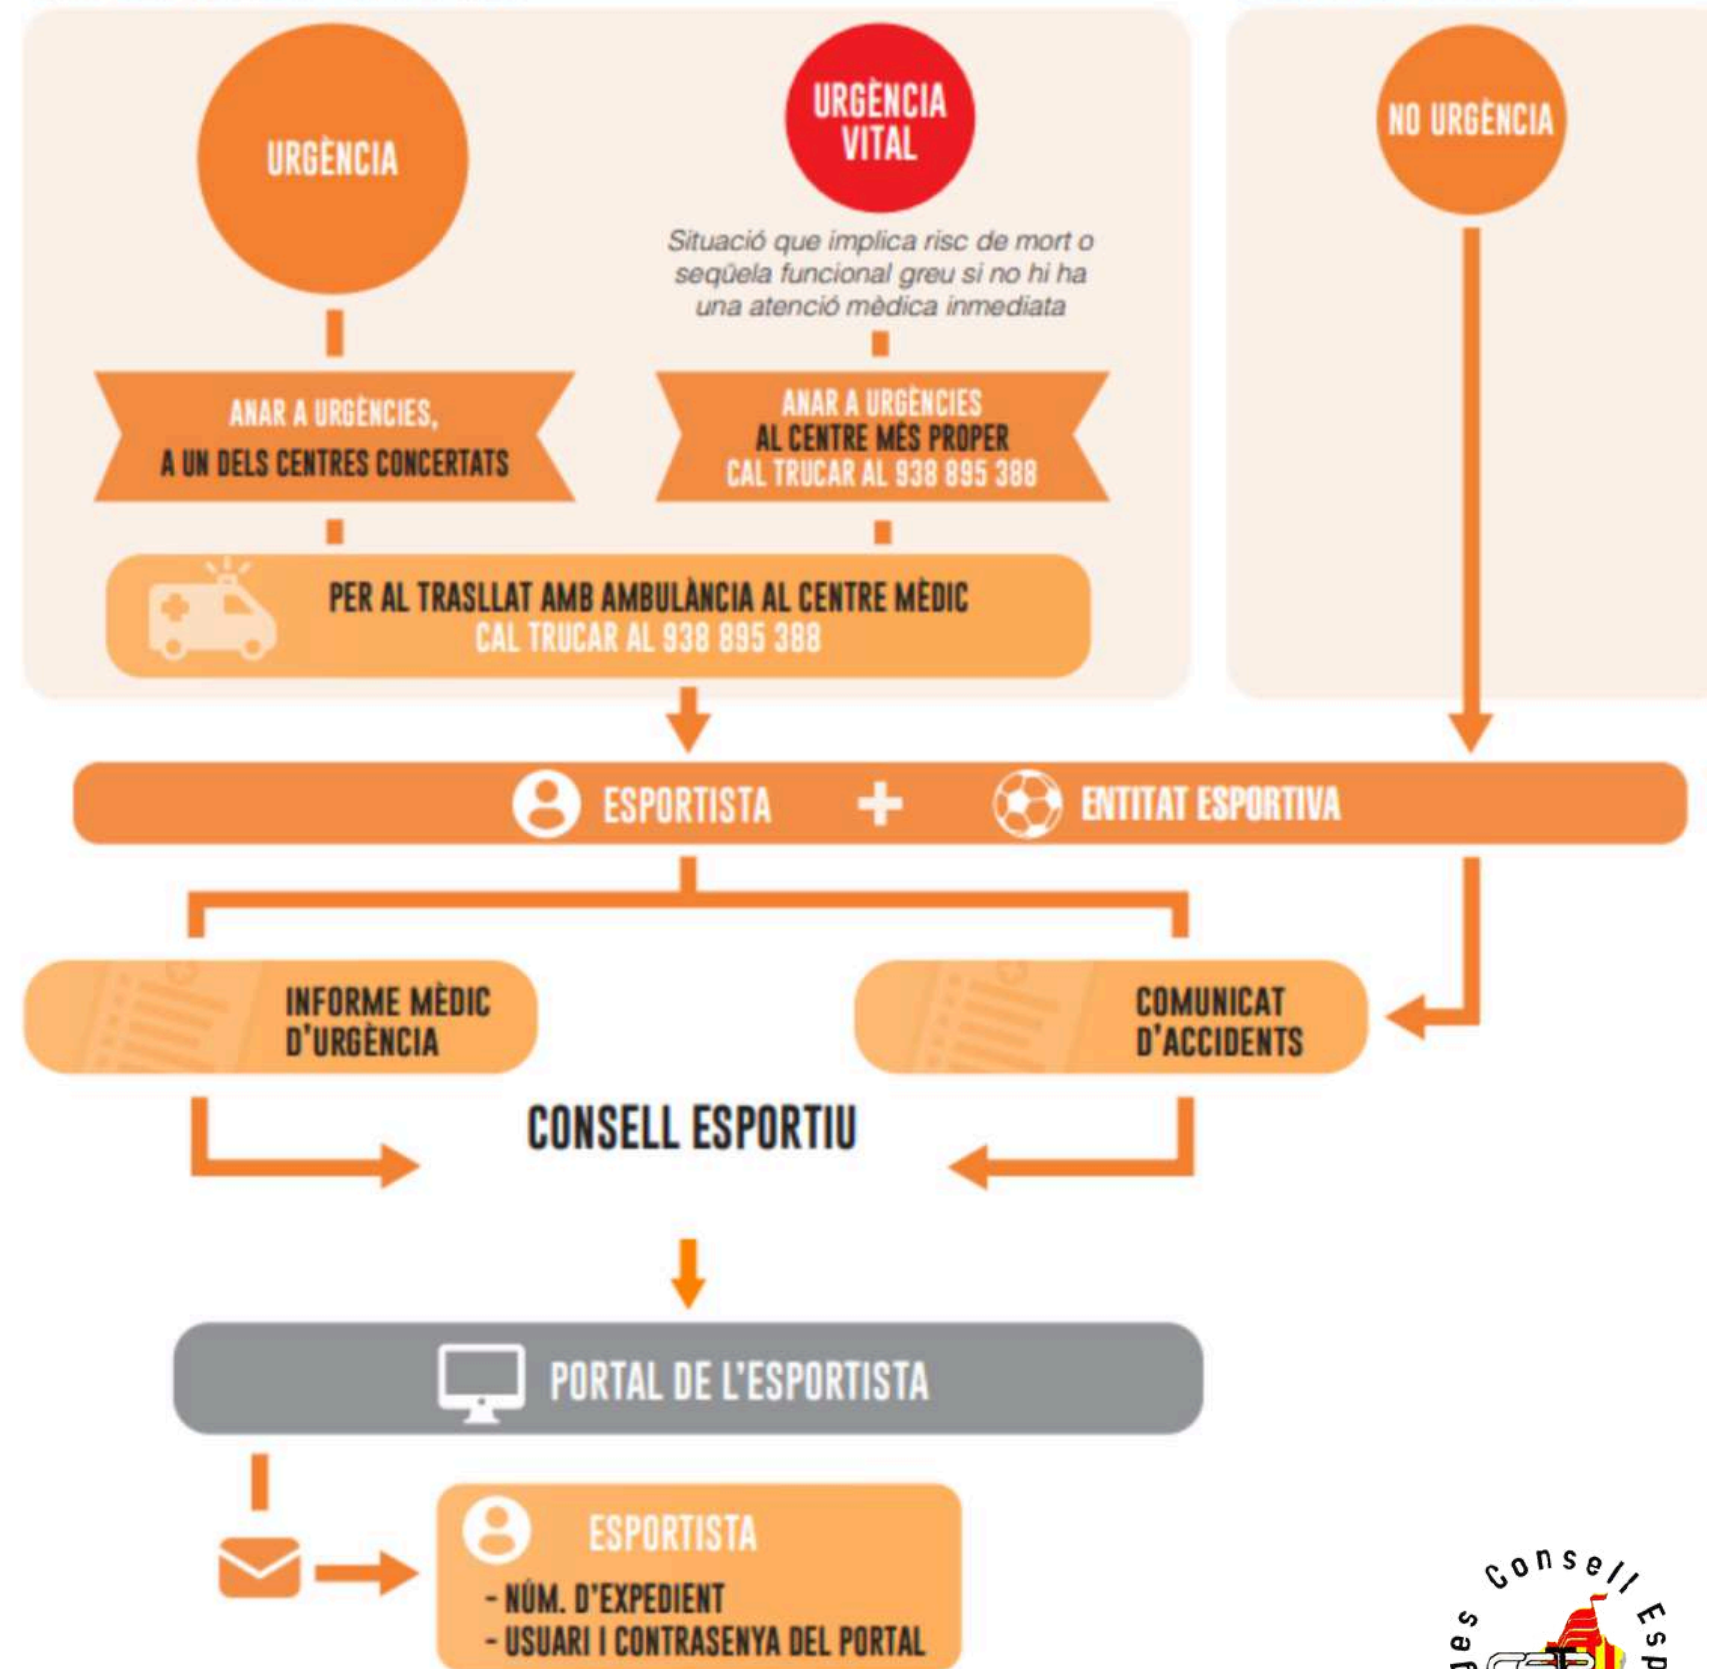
URGÈNCIA

URGÈNCIA VITAL

Situació que implica risc de mort o seqüela funcional greu si no hi ha una atenció mèdica inmediata

NO URGÈNCIA

ANAR A URGÈNCIES, A UN DELS CENTRES CONCERTATS

ANAR A URGÈNCIES AL CENTRE MÉS PROPER CAL TRUCAR AL 938 895 388

PER AL TRASLLAT AMB AMBULÀNCIA AL CENTRE MÈDIC CAL TRUCAR AL 938 895 388

ESPORTISTA + ENTITAT ESPORTIVA

INFORME MÈDIC D'URGÈNCIA

COMUNICAT D'ACCIDENTS

CONSELL ESPORTIU

PORTAL DE L'ESPORTISTA

ESPORTISTA
- NÚM. D'EXPEDIENT
- USUARI I CONTRASENYA DEL PORTAL

Consell Esp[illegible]
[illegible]ges